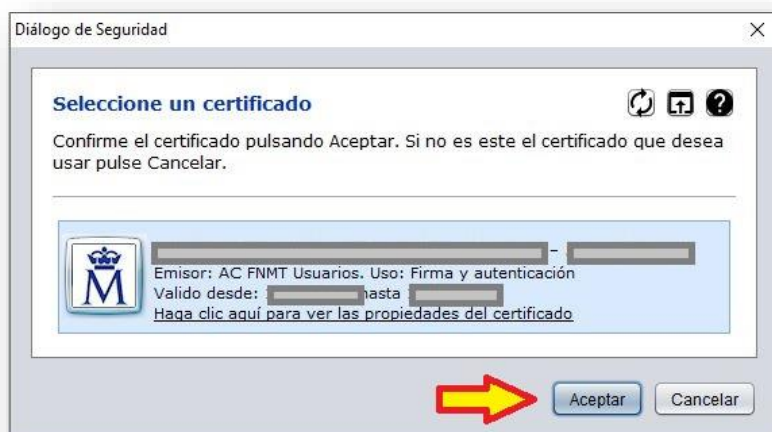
Diálogo de Seguridad

×

Seleccione un certificado

Confirme el certificado pulsando Aceptar. Si no es este el certificado que desea usar pulse Cancelar.

M

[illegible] - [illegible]
Emisor: AC FNMT Usuarios. Uso: Firma y autenticación
Valido desde: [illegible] hasta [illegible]
Haga clic aquí para ver las propiedades del certificado

Aceptar

Cancelar